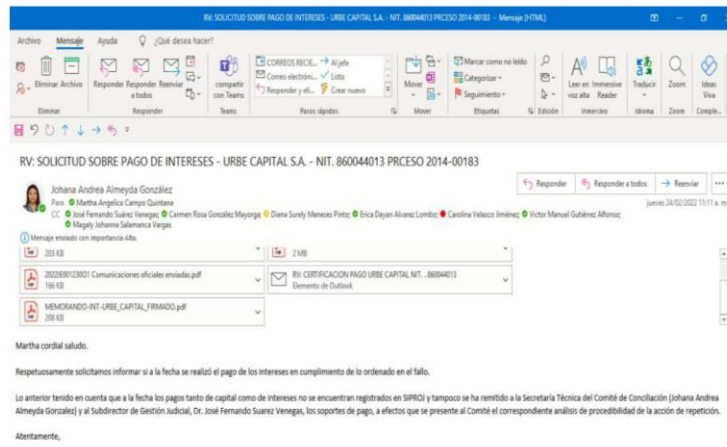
RV: SOLICITUD SOBRE PAGO DE INTERESES - URBE CAPITAL S.A. - NIT. 860044013 PRCESO 2014-00183 - Mensaje (HTML)

Archivo Mensaje Ayuda ¿Qué desea hacer?

Eliminar Archivo Responder Responder a todos Reenviar compartir con Teams CORREOS RECIE... Al jefe Correo electróni... Listo Responder y el... Crear nuevo Mover Marcar como no leído Categorizar Seguimiento Leer en voz alta Immersive Reader Traducir Zoom Ideas Viva

Eliminar Responder Teams Pasos rápidos Mover Etiquetas Edición Inmersivo Idioma Zoom Compl...

RV: SOLICITUD SOBRE PAGO DE INTERESES - URBE CAPITAL S.A. - NIT. 860044013 PRCESO 2014-00183

Johana Andrea Almeyda González
Para Martha Angelica Campo Quintana
CC José Fernando Suárez Venegas; Carmen Rosa González Mayorga; Diana Surely Meneses Pinto; Erica Dayan Alvarez Lombo; Carolina Velasco Jiménez; Víctor Manuel Gutiérrez Alfonso; Magaly Johanna Salamanca Vargas

Responder Responder a todos Reenviar
jueves 24/02/2022 11:11 a. m.

Mensaje enviado con importancia Alta.

203 KB
2 MB
20221E00123001 Comunicaciones oficiales enviadas.pdf
166 KB
RV: CERTIFICACION PAGO URBE CAPITAL NIT. . 860044013
Elemento de Outlook
MEMORANDO-INT-URBE_CAPITAL_FIRMADO.pdf
208 KB

Martha cordial saludo.

Respetuosamente solicitamos informar si a la fecha se realizó el pago de los intereses en cumplimiento de lo ordenado en el fallo.

Lo anterior tenido en cuenta que a la fecha los pagos tanto de capital como de intereses no se encuentran registrados en SIPROJ y tampoco se ha remitido a la Secretaría Técnica del Comité de Conciliación (Johana Andrea Almeyda Gonzalez) y al Subdirector de Gestión Judicial, Dr. José Fernando Suarez Venegas, los soportes de pago, a efectos que se presente al Comité el correspondiente análisis de procedibilidad de la acción de repetición.

Atentamente,